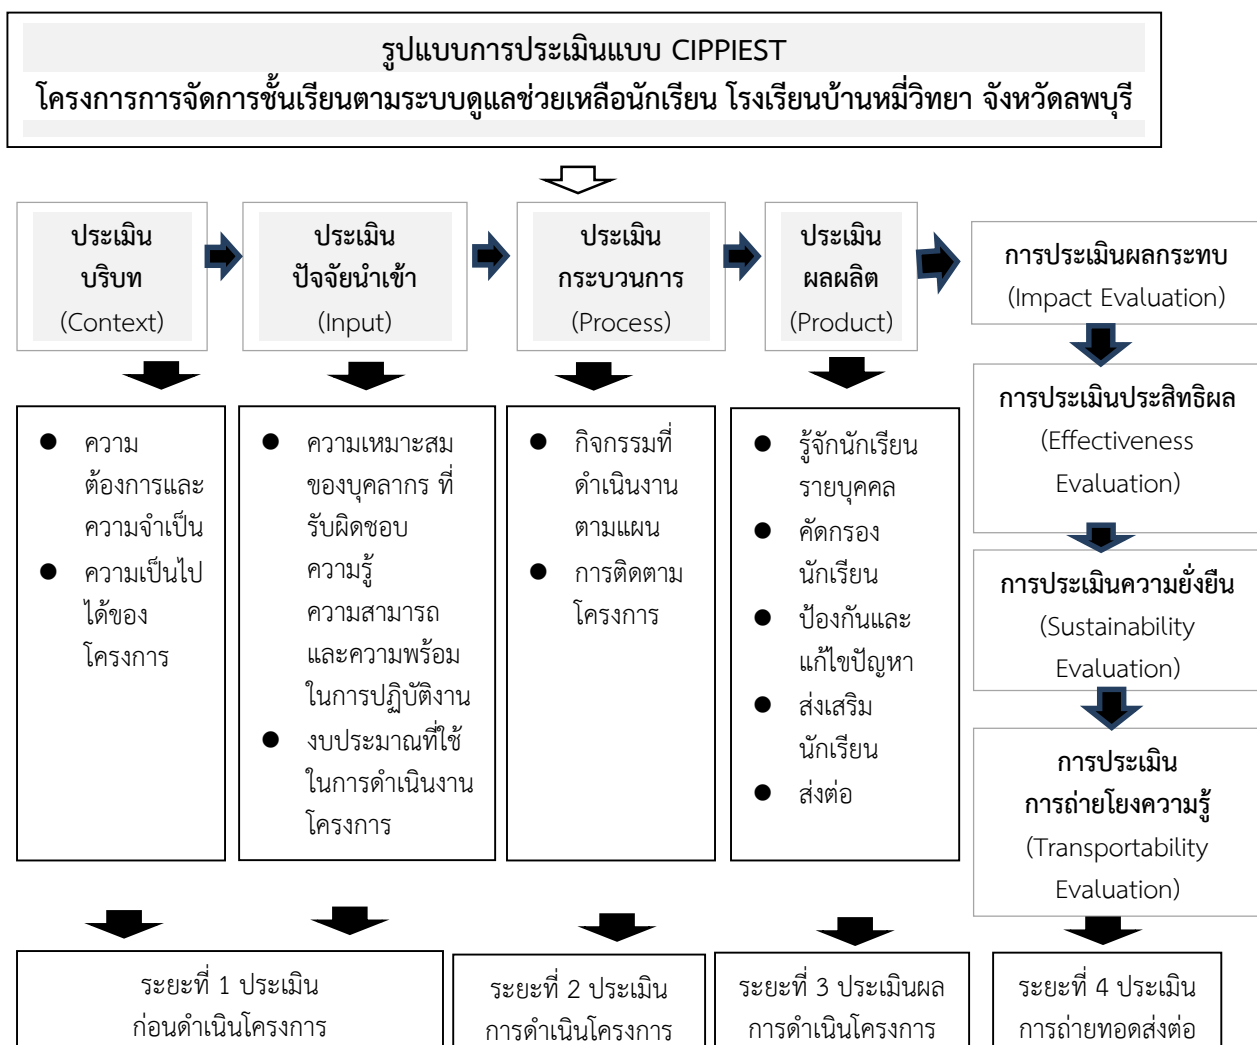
รูปแบบการประเมินแบบ CIPPIEST
โครงการการจัดการชั้นเรียนตามระบบดูแลช่วยเหลือนักเรียน โรงเรียนบ้านหมี่วิทยา จังหวัดลพบุรี

ประเมิน บริบท (Context)

ประเมิน ปัจจัยนำเข้า (Input)

ประเมิน กระบวนการ (Process)

ประเมิน ผลผลิต (Product)

การประเมินผลกระทบ (Impact Evaluation)

- ความต้องการและความจำเป็น
- ความเป็นไปได้ของโครงการ

- ความเหมาะสมของบุคลากร ที่รับผิดชอบ ความรู้ ความสามารถ และความพร้อมในการปฏิบัติงาน
- งบประมาณที่ใช้ในการดำเนินงานโครงการ

- กิจกรรมที่ดำเนินงานตามแผน
- การติดตามโครงการ

- รู้จักนักเรียนรายบุคคล
- คัดกรองนักเรียน
- ป้องกันและแก้ไขปัญหา
- ส่งเสริมนักเรียน
- ส่งต่อ

การประเมินประสิทธิผล (Effectiveness Evaluation)

การประเมินความยั่งยืน (Sustainability Evaluation)

การประเมิน การถ่ายโยงความรู้ (Transportability Evaluation)

ระยะที่ 1 ประเมิน ก่อนดำเนินโครงการ

ระยะที่ 2 ประเมิน การดำเนินโครงการ

ระยะที่ 3 ประเมินผล การดำเนินโครงการ

ระยะที่ 4 ประเมิน การถ่ายทอดส่งต่อ